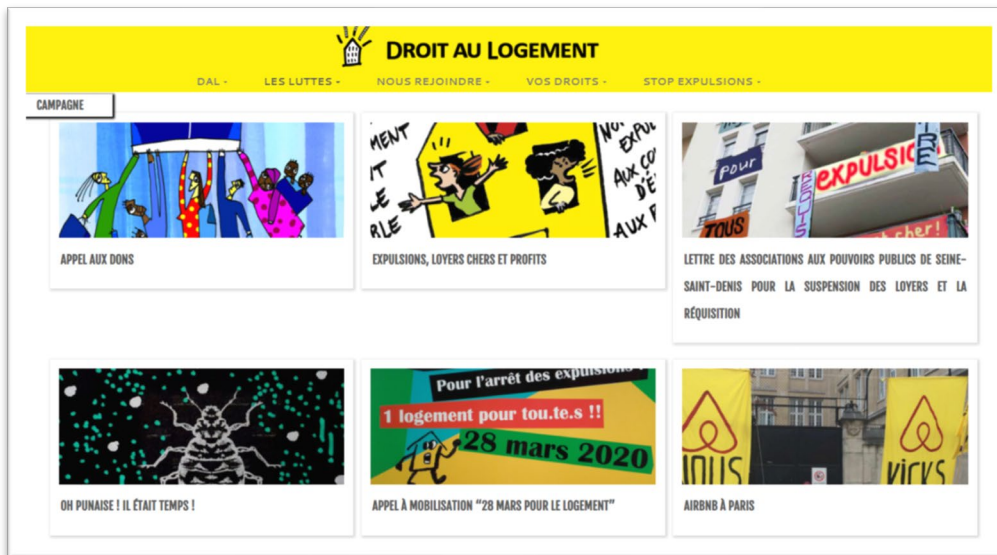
DROIT AU LOGEMENT

DAL · LES LUTTES · NOUS REJOINDRE · VOS DROITS · STOP EXPULSIONS ·

CAMPAGNE

APPEL AUX DONS

MENT
T
LE
RLE

NON
EXPUL
AUX CO
D'E
AUX PL

EXPULSIONS, LOYERS CHERS ET PROFITS

Pour
TOUS
EXPULSIO
REQUIS
LIBRE

LETTRE DES ASSOCIATIONS AUX POUVOIRS PUBLICS DE SEINE-SAINT-DENIS POUR LA SUSPENSION DES LOYERS ET LA RÉQUISITION

OH PUNAISE ! IL ÉTAIT TEMPS !

Pour l'arrêt des expulsions
1 logement pour tou.te.s !!
28 mars 2020

APPEL À MOBILISATION "28 MARS POUR LE LOGEMENT"

NOUS
KICKS

AIRBNB À PARIS